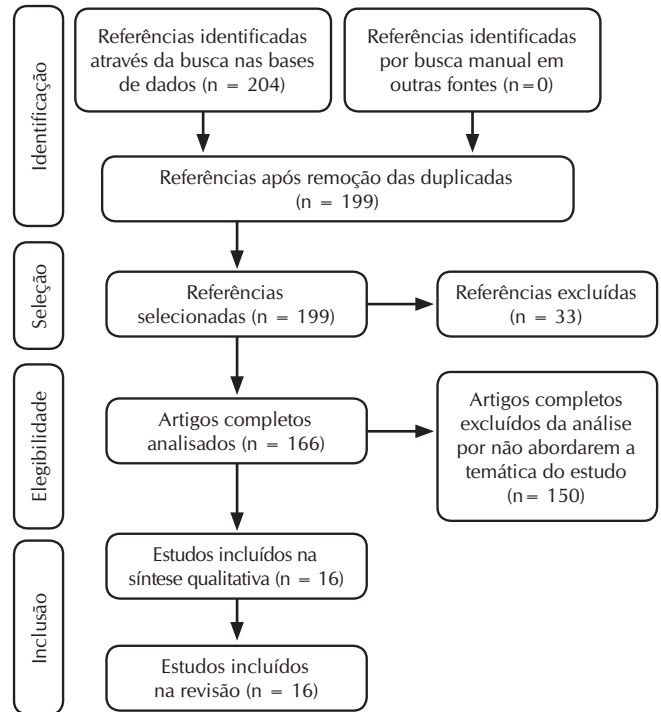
Identificação

Referências identificadas através da busca nas bases de dados (n = 204)

Referências identificadas por busca manual em outras fontes (n=0)

Referências após remoção das duplicadas (n = 199)

Seleção

Referências selecionadas (n = 199)

Referências excluídas (n = 33)

Elegibilidade

Artigos completos analisados (n = 166)

Artigos completos excluídos da análise por não abordarem a temática do estudo (n= 150)

Inclusão

Estudos incluídos na síntese qualitativa (n = 16)

Estudos incluídos na revisão (n = 16)